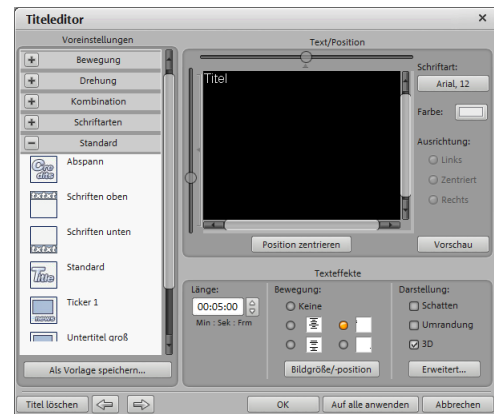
Titeleditor

×

Voreinstellungen

+ Bewegung

+ Drehung

+ Kombination

+ Schriftarten

− Standard

Abspann

Schriften oben

Schriften unten

Standard

Ticker 1

Untertitel groß

Als Vorlage speichern...

Text/Position

Titel

Schriftart:

Arial, 12

Farbe:

Ausrichtung:

Links

Zentriert

Rechts

Position zentrieren

Vorschau

Texteffekte

Länge:

00:05:00

Min : Sek : Frm

Bewegung:

Keine

Darstellung:

Schatten

Umrandung

3D

Bildgröße/-position

Erweitert...

Titel löschen

OK

Auf alle anwenden

Abbrechen